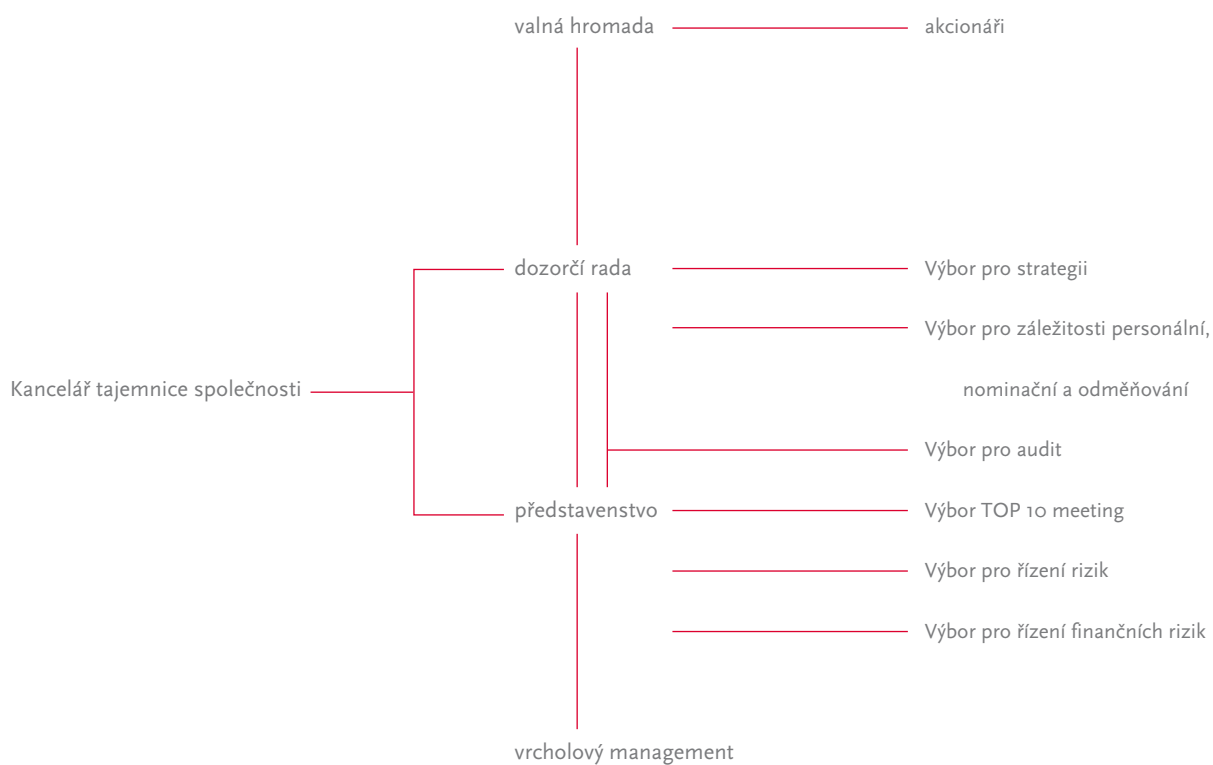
valná hromada

akcionáři

dozorčí rada

Výbor pro strategii

Výbor pro záležitosti personální, nominační a odměňování

Kancelář tajemnice společnosti

Výbor pro audit

představenstvo

Výbor TOP 10 meeting

Výbor pro řízení rizik

Výbor pro řízení finančních rizik

vrcholový management